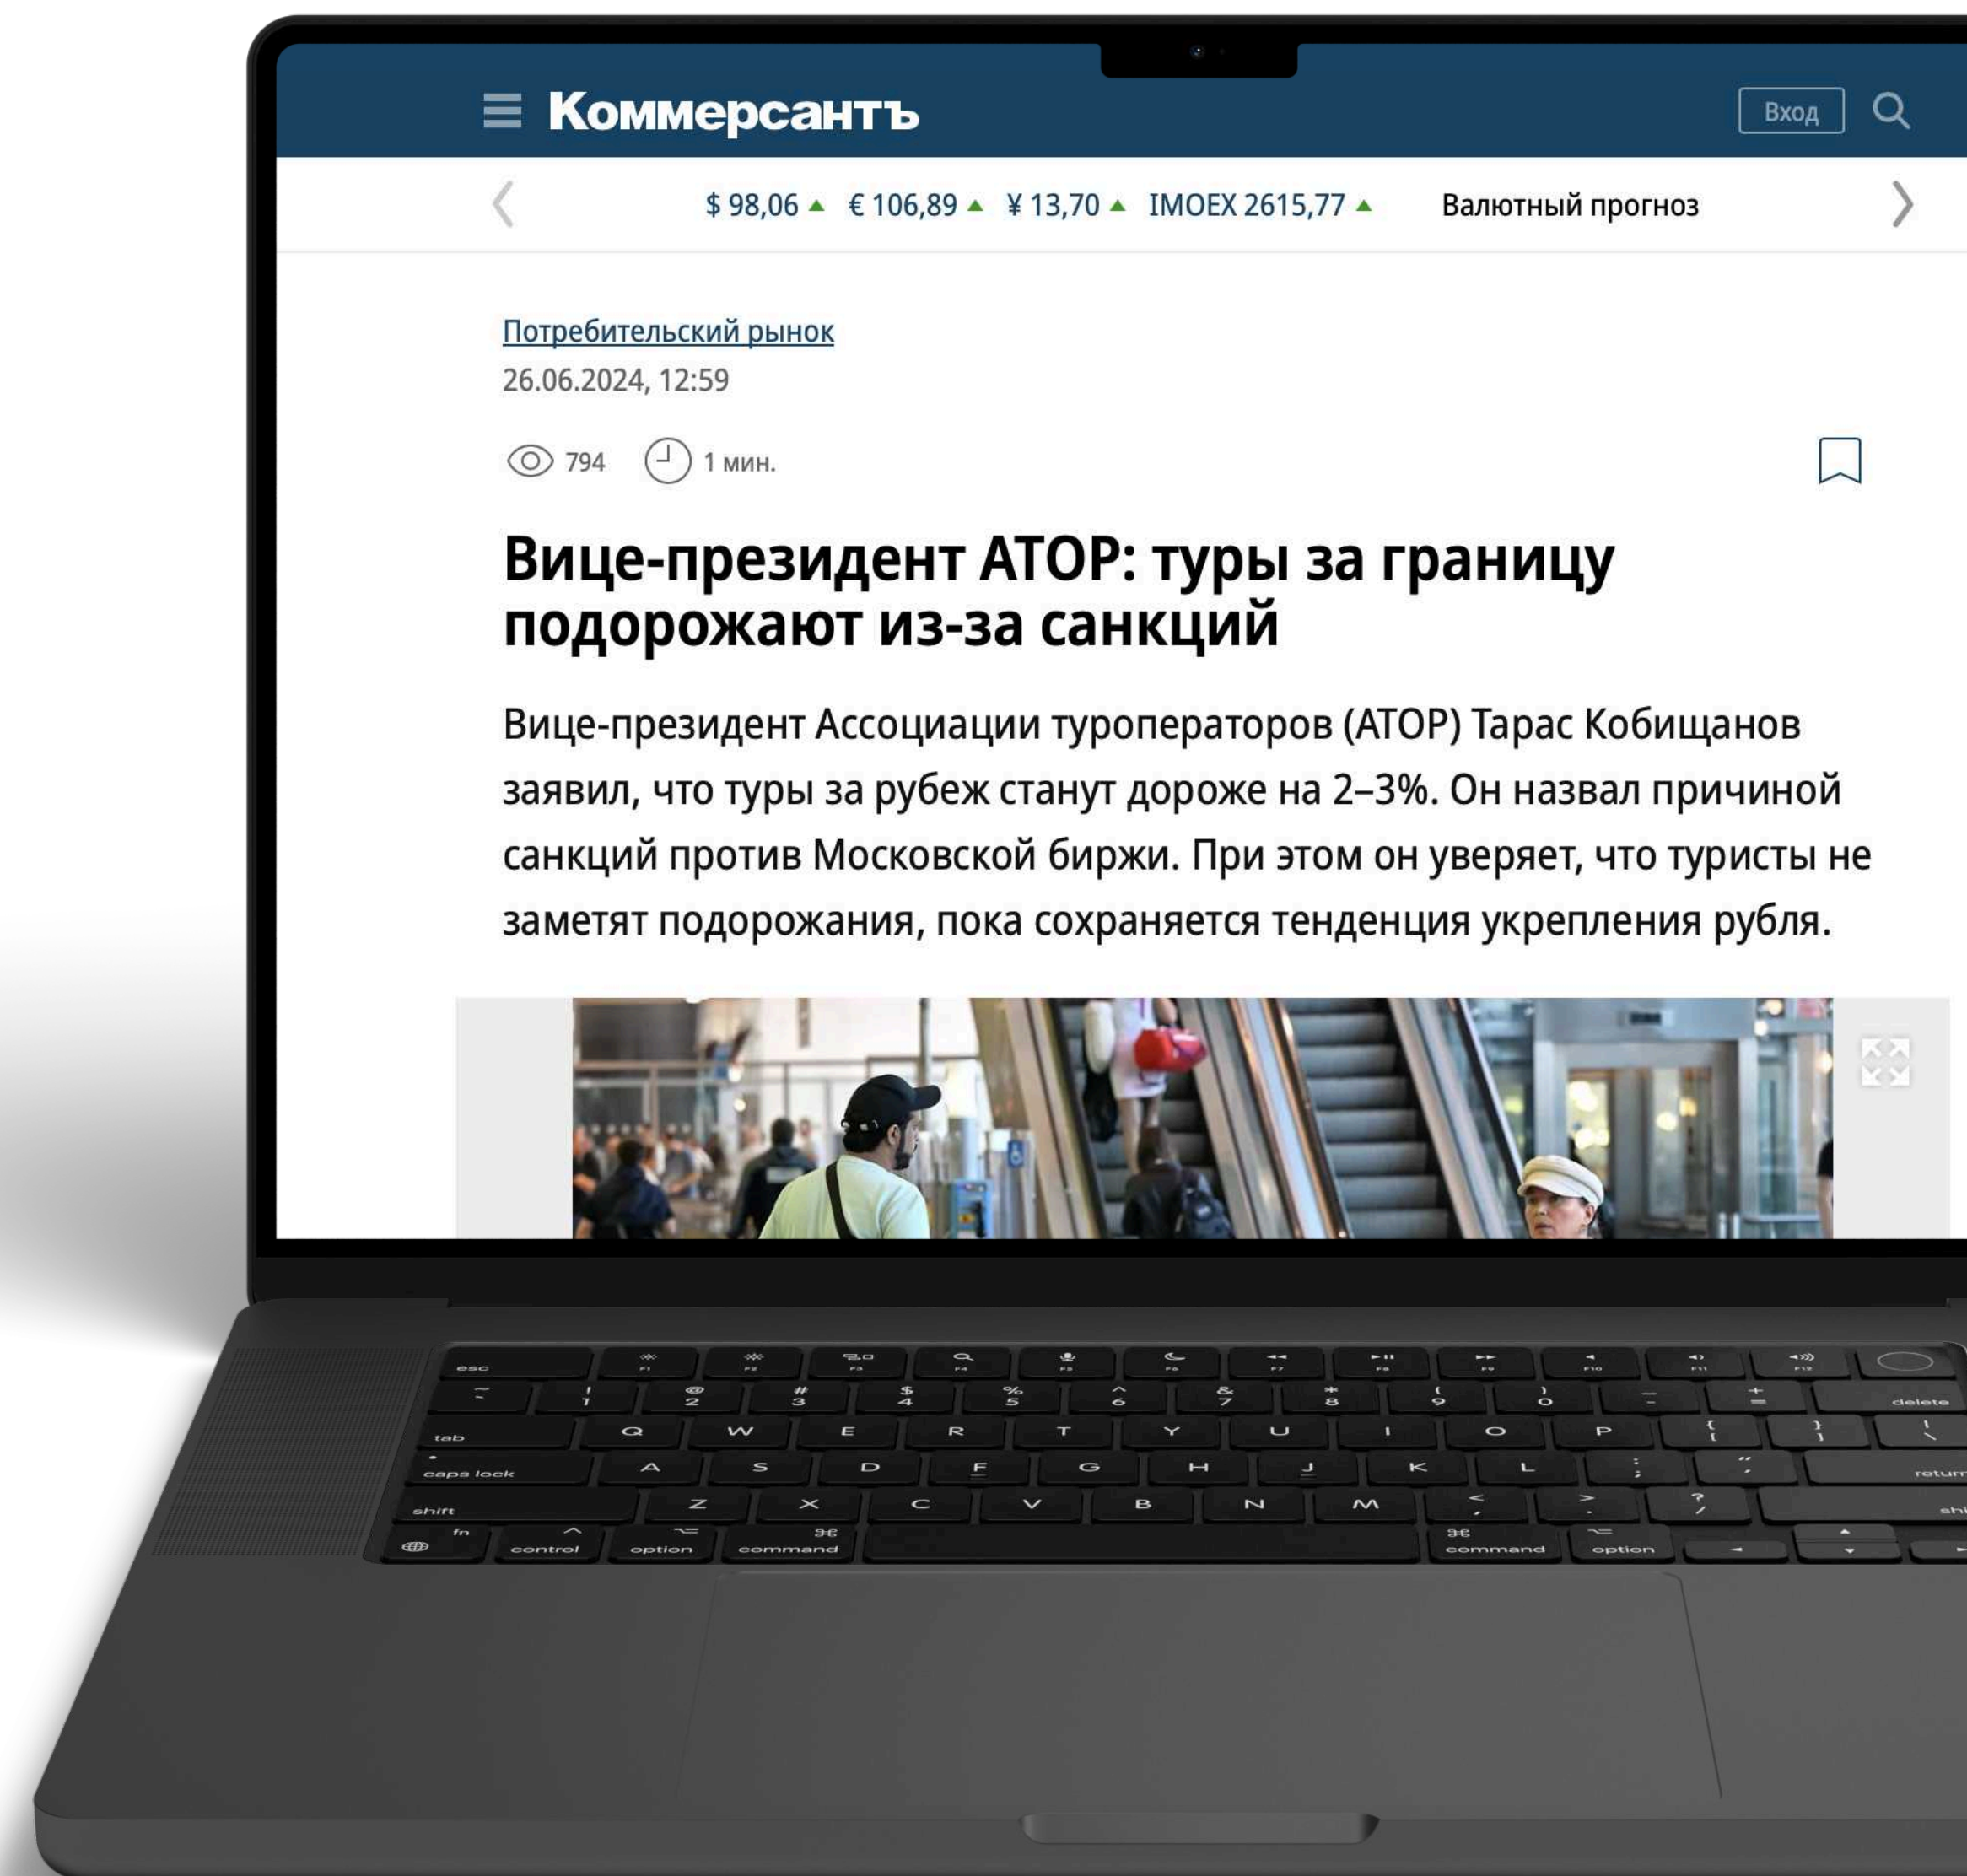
Коммерсантъ

Вход

$ 98,06 ▲ € 106,89 ▲ ¥ 13,70 ▲ IMOEX 2615,77 ▲ Валютный прогноз

Потребительский рынок

26.06.2024, 12:59

794 1 мин.

Вице-президент АТОР: туры за границу подорожают из-за санкций

Вице-президент Ассоциации туроператоров (АТОР) Тарас Кобищанов заявил, что туры за рубеж станут дороже на 2–3%. Он назвал причиной санкций против Московской биржи. При этом он уверяет, что туристы не заметят подорожания, пока сохраняется тенденция укрепления рубля.

esc F1 F2 F3 F4 F5 F6 F7 F8 F9 F10 F11 F12
~ ` ! 1 @ 2 # 3 $ 4 % 5 ^ 6 & 7 * 8 ( 9 ) 0 — - + = delete
tab Q W E R T Y U I O P { [ } ] | \
caps lock A S D F G H J K L : ; " ' return
shift Z X C V B N M < , > . ? / shift
fn control option command command option